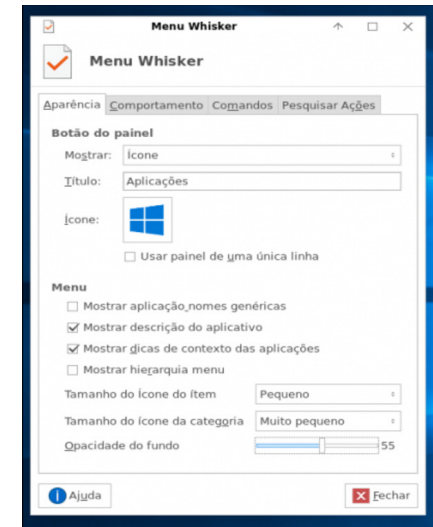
Menu Whisker

Menu Whisker

Aparência | Comportamento | Comandos | Pesquisar Ações

Botão do painel

Mostrar: Ícone

Título: Aplicações

Ícone:

Usar painel de uma única linha

Menu

Mostrar aplicação nomes genéricas

Mostrar descrição do aplicativo

Mostrar dicas de contexto das aplicações

Mostrar hierarquia menu

Tamanho do ícone do ítem | Pequeno

Tamanho do ícone da categoria | Muito pequeno

Opacidade do fundo | 55

Ajuda

Fechar